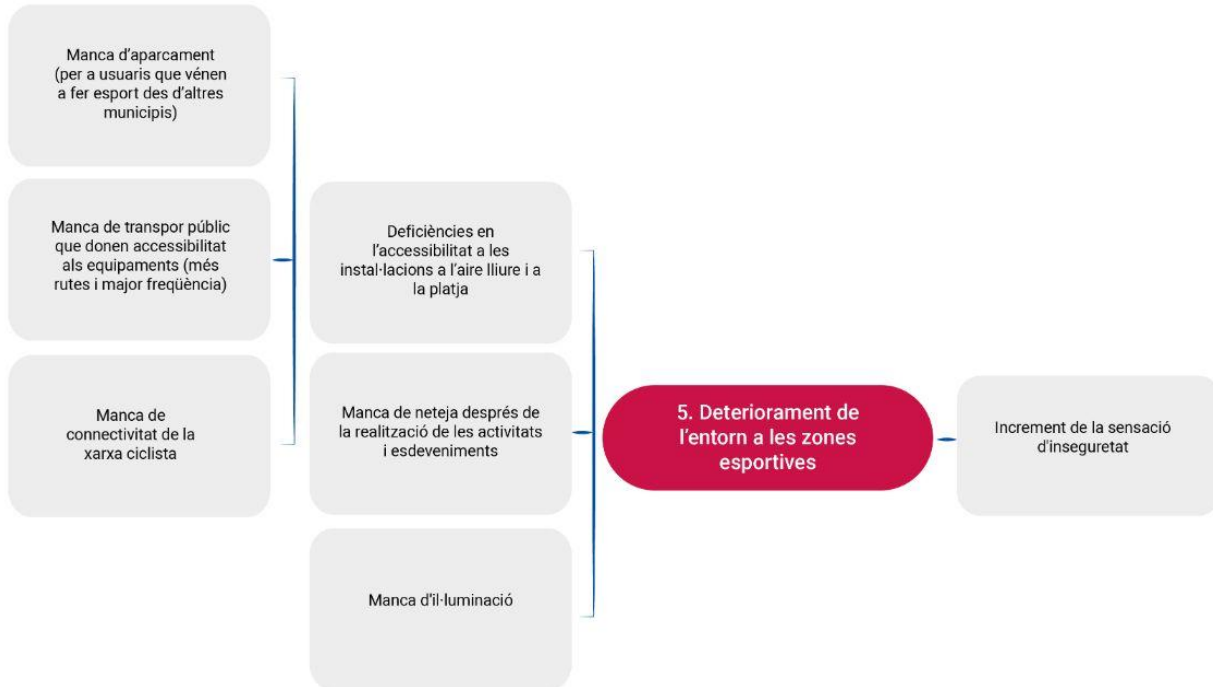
Manca d'aparcament (per a usuaris que vénen a fer esport des d'altres municipis)

Manca de transpor públic que donen accessibilitat als equipaments (més rutes i major freqüència)

Manca de connectivitat de la xarxa ciclista

Deficiències en l'accessibilitat a les instal·lacions a l'aire lliure i a la platja

Manca de neteja després de la realització de les activitats i esdeveniments

Manca d'il·luminació

5. Deteriorament de l'entorn a les zones esportives

Increment de la sensació d'inseguretat